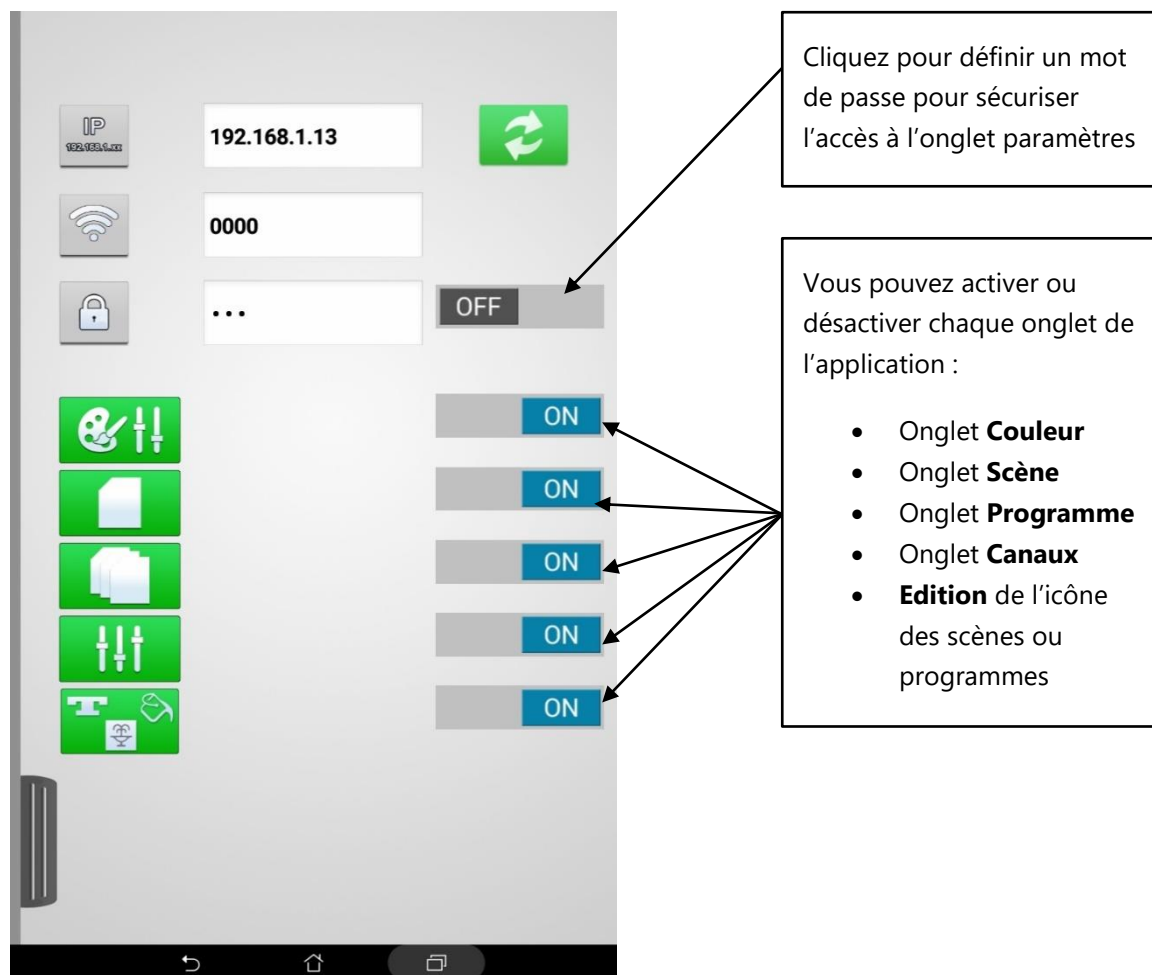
IP
192.168.1.xx

192.168.1.13

0000

•••

OFF

ON

ON

ON

ON

ON

Cliquez pour définir un mot de passe pour sécuriser l'accès à l'onglet paramètres

Vous pouvez activer ou désactiver chaque onglet de l'application :

- Onglet **Couleur**
- Onglet **Scène**
- Onglet **Programme**
- Onglet **Canaux**
- **Edition** de l'icône des scènes ou programmes